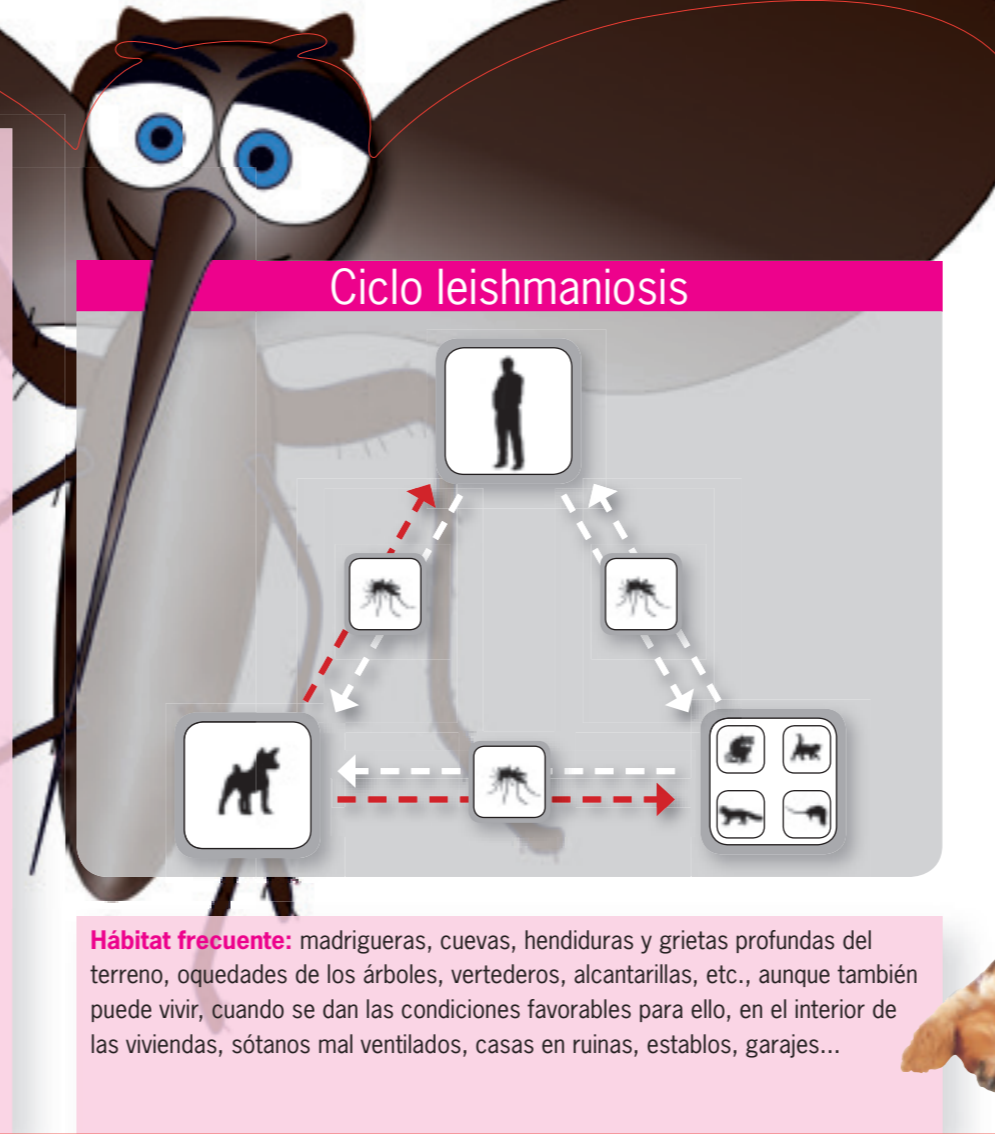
Ciclo leishmaniosis

**Hábitat frecuente:** madrigueras, cuevas, hendiduras y grietas profundas del terreno, oquedades de los árboles, vertederos, alcantarillas, etc., aunque también puede vivir, cuando se dan las condiciones favorables para ello, en el interior de las viviendas, sótanos mal ventilados, casas en ruinas, establos, garajes...